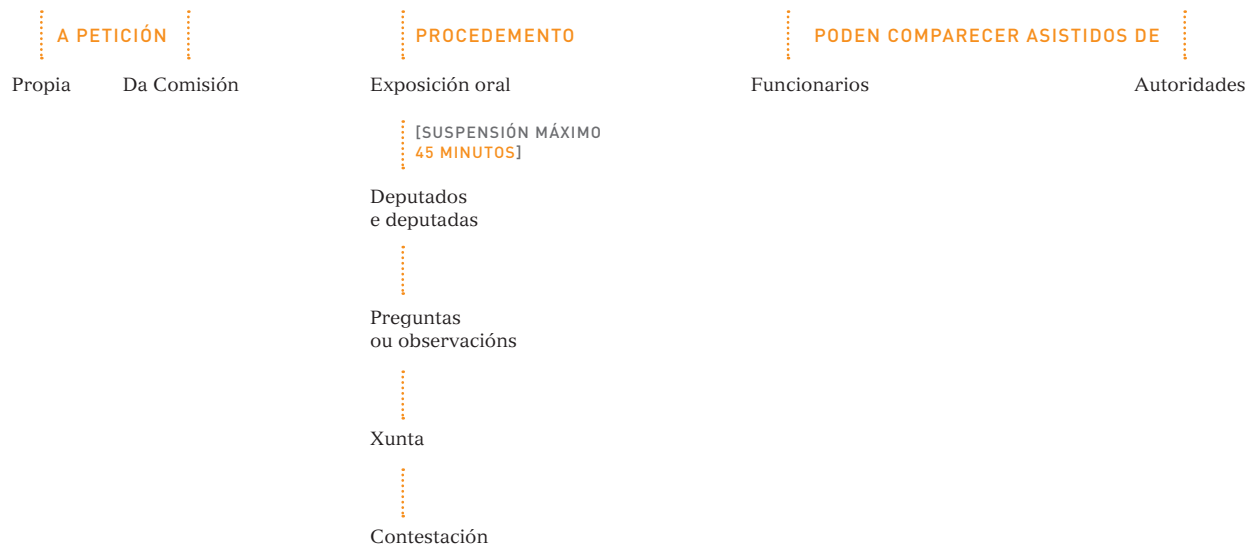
A PETICIÓN

Propia

Da Comisión

PROCEDEMENTO

Exposición oral

[SUSPENSIÓN MÁXIMO 45 MINUTOS]

Deputados e deputadas

Preguntas ou observacións

Xunta

Contestación

PODEN COMPARECER ASISTIDOS DE

Funcionarios

Autoridades